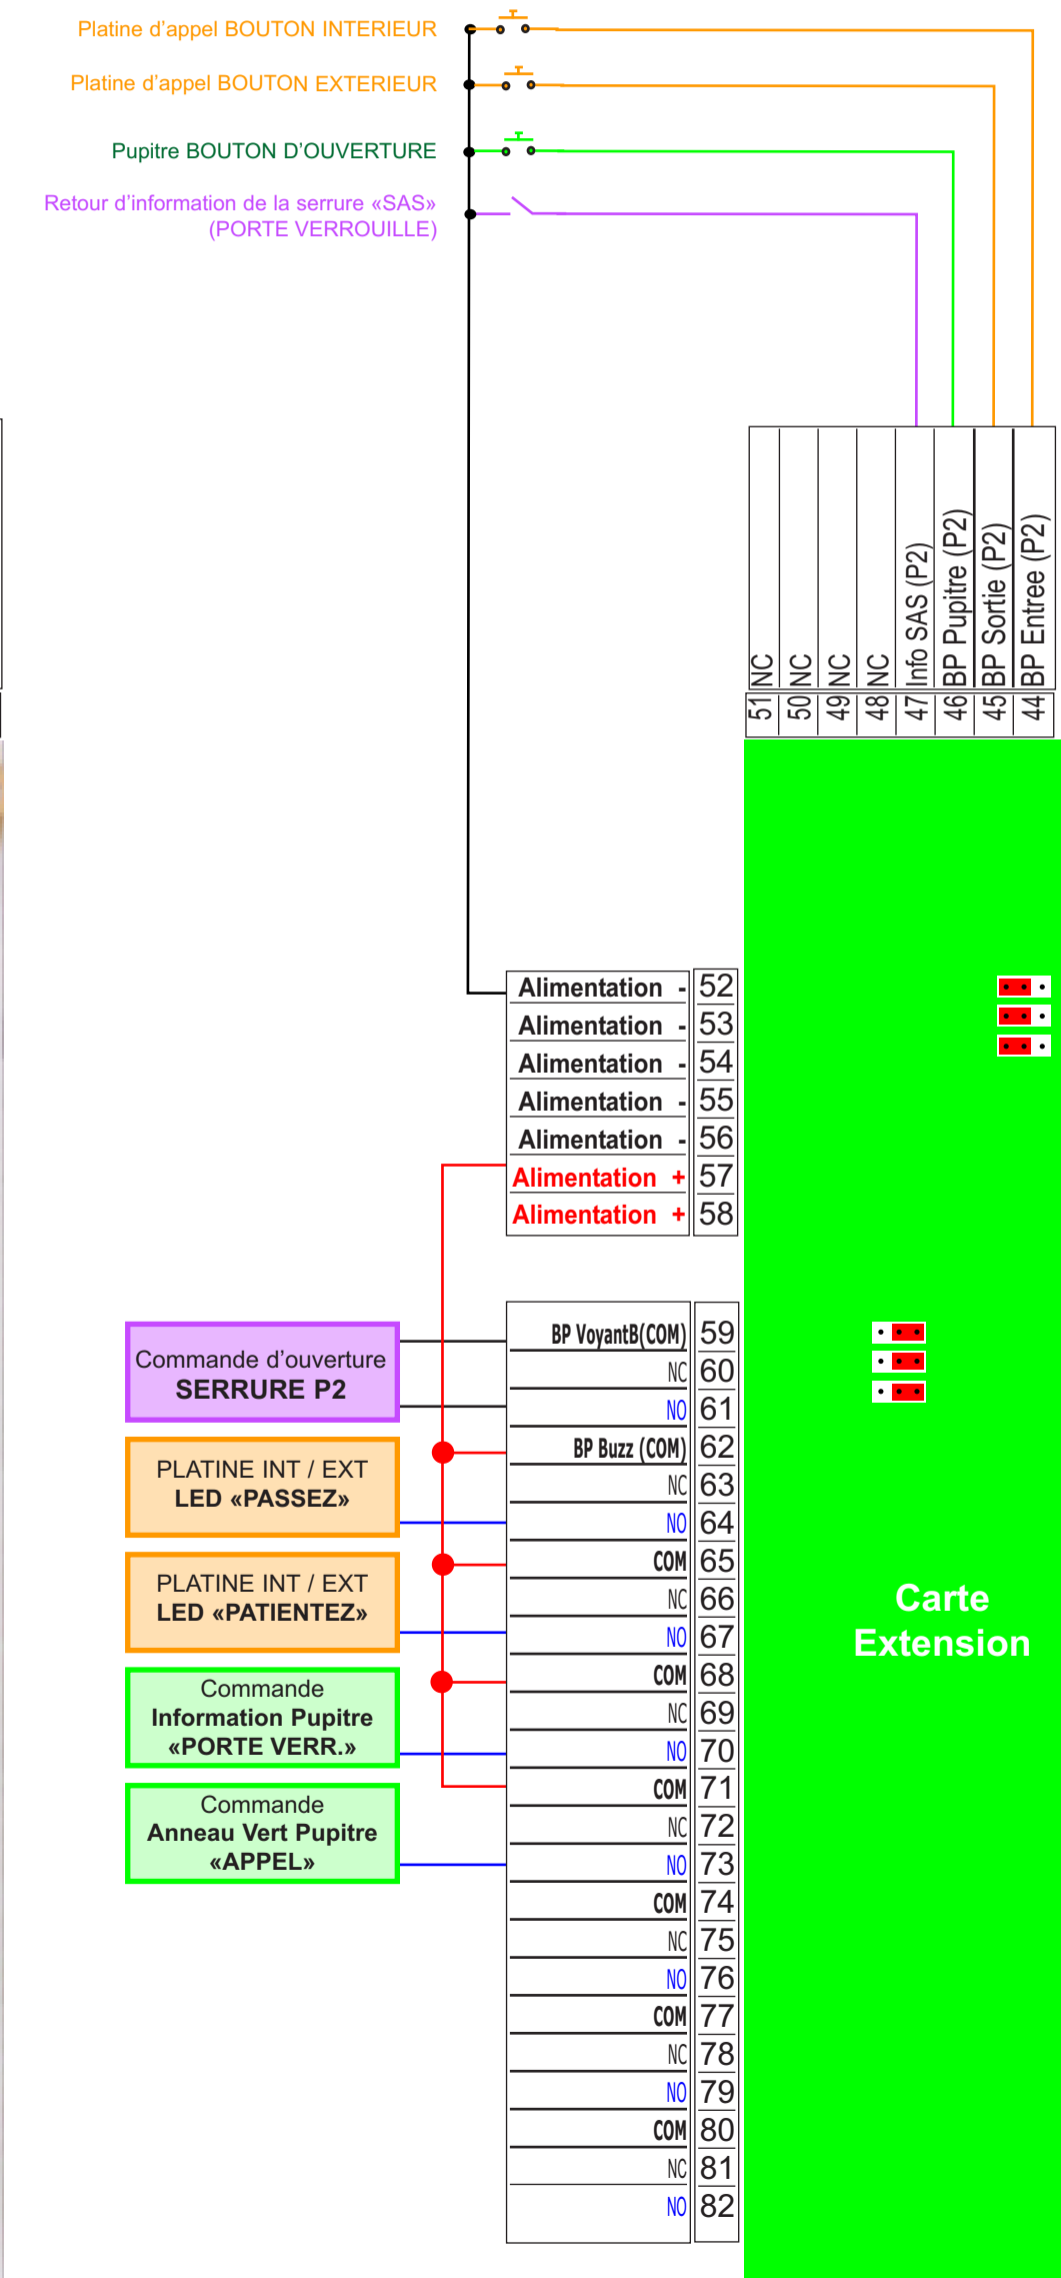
Platine d'appel BOUTON INTERIEUR

Platine d'appel BOUTON EXTERIEUR

Pupitre BOUTON D'OUVERTURE

Retour d'information de la serrure «SAS» (PORTE VERROUILLE)

| 51 | NC |
|---|---|
| 50 | NC |
| 49 | NC |
| 48 | NC |
| 47 | Info SAS (P2) |
| 46 | BP Pupitre (P2) |
| 45 | BP Sortie (P2) |
| 44 | BP Entree (P2) |

| Alimentation - | 52 |
|---|---|
| Alimentation - | 53 |
| Alimentation - | 54 |
| Alimentation - | 55 |
| Alimentation - | 56 |
| Alimentation + | 57 |
| Alimentation + | 58 |

Commande d'ouverture SERRURE P2

PLATINE INT / EXT LED «PASSEZ»

PLATINE INT / EXT LED «PATIENTEZ»

Commande Information Pupitre «PORTE VERR.»

Commande Anneau Vert Pupitre «APPEL»

| BP VoyantB(COM) | 59 |
|---|---|
| NC | 60 |
| NO | 61 |
| BP Buzz (COM) | 62 |
| NC | 63 |
| NO | 64 |
| COM | 65 |
| NC | 66 |
| NO | 67 |
| COM | 68 |
| NC | 69 |
| NO | 70 |
| COM | 71 |
| NC | 72 |
| NO | 73 |
| COM | 74 |
| NC | 75 |
| NO | 76 |
| COM | 77 |
| NC | 78 |
| NO | 79 |
| COM | 80 |
| NC | 81 |
| NO | 82 |

Carte Extension